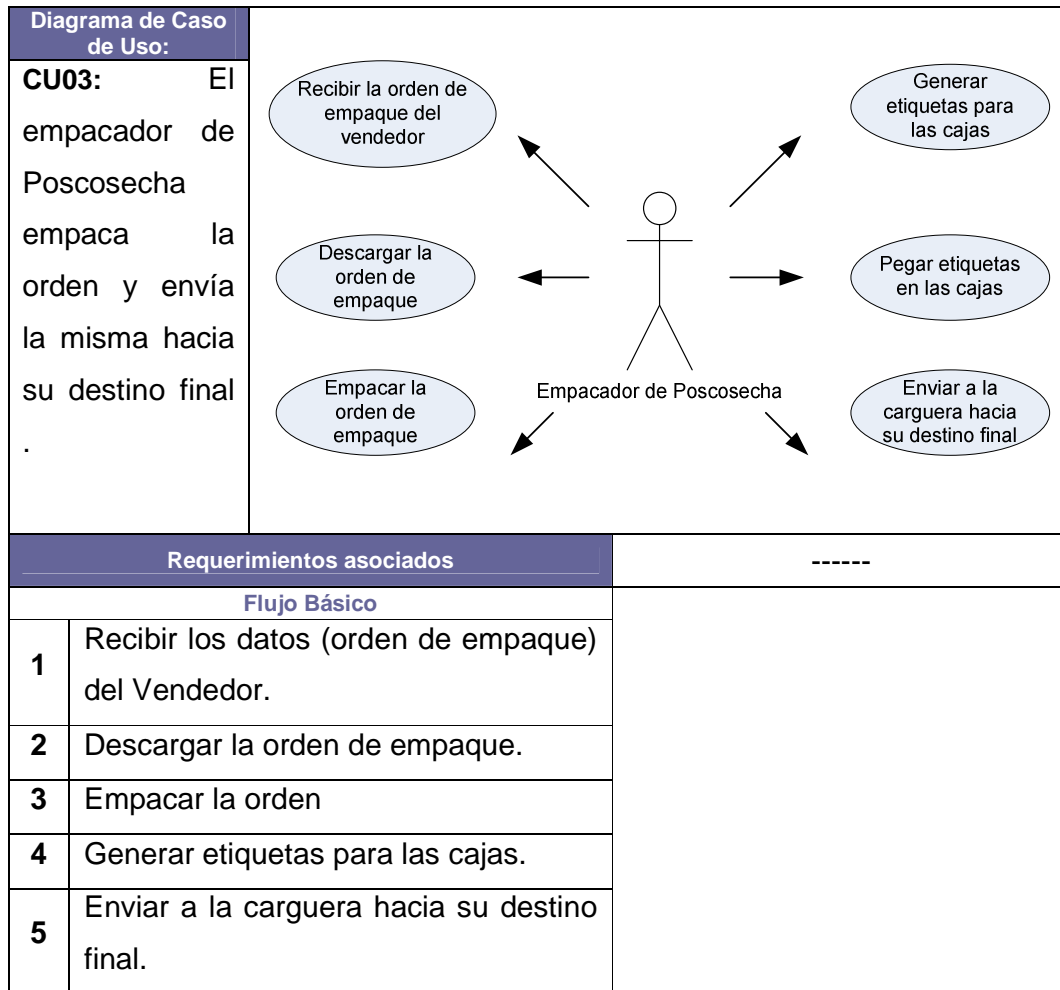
Diagrama de Caso de Uso:

**CU03:** El empacador de Poscosecha empaca la orden y envía la misma hacia su destino final .

Recibir la orden de empaque del vendedor

Generar etiquetas para las cajas

Descargar la orden de empaque

Pegar etiquetas en las cajas

Empacar la orden de empaque

Empacador de Poscosecha

Enviar a la carguera hacia su destino final

| Requerimientos asociados | | ------ |
|---|---|---|
| Flujo Básico | | |
| 1 | Recibir los datos (orden de empaque) del Vendedor. | |
| 2 | Descargar la orden de empaque. | |
| 3 | Empacar la orden | |
| 4 | Generar etiquetas para las cajas. | |
| 5 | Enviar a la carguera hacia su destino final. | |